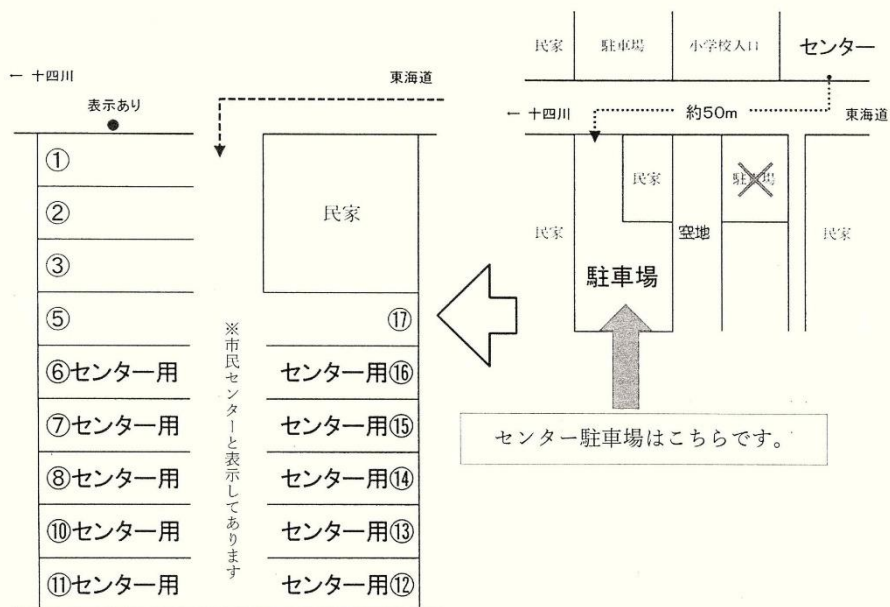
← 十四川

東海道

表示あり

①

②

③

⑤

⑥センター用

⑦センター用

⑧センター用

⑩センター用

⑪センター用

民家

⑰

センター用⑯

センター用⑮

センター用⑭

センター用⑬

センター用⑫

※市民センターと表示してあります

民家

駐車場

小学校入口

センター

← 十四川

約50m

東海道

民家

駐車場

民家

空地

民家

駐車場

センター駐車場はこちらです。